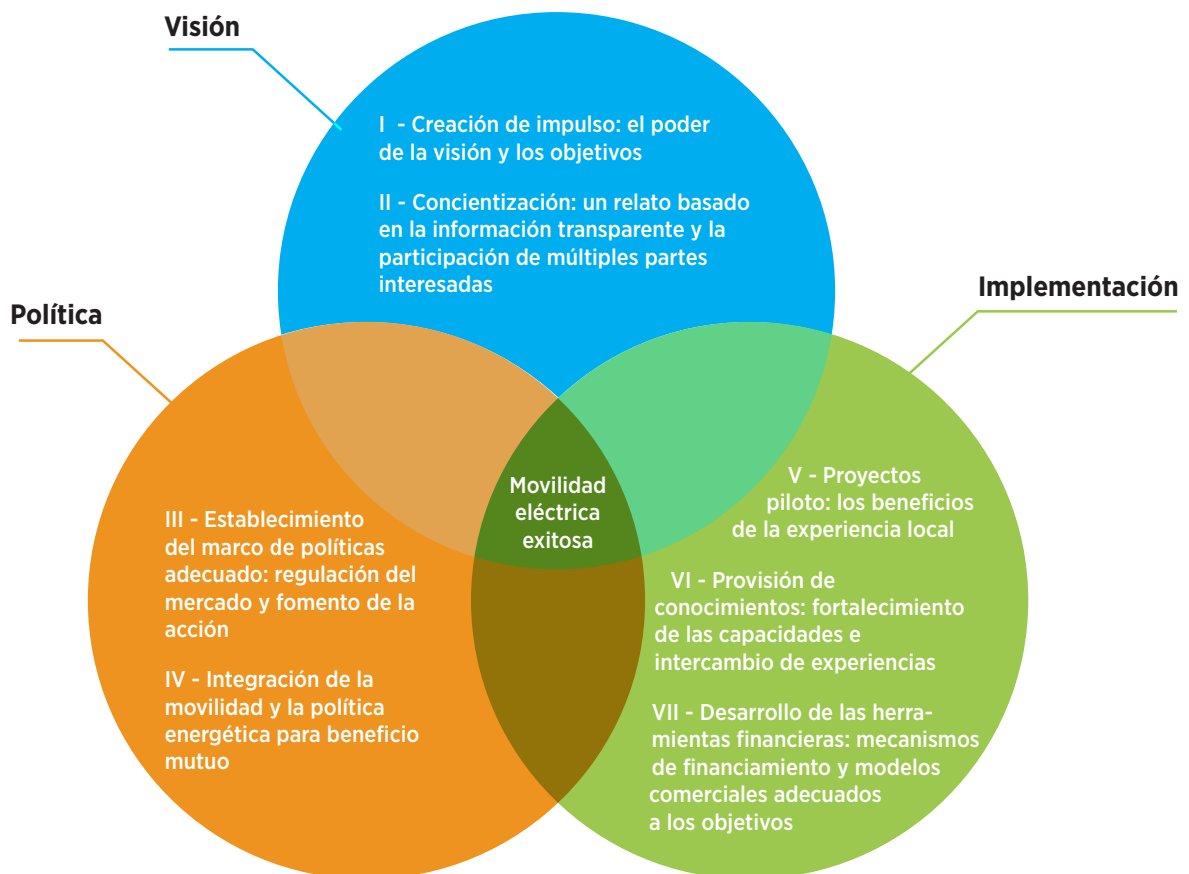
Visión

I - Creación de impulso: el poder de la visión y los objetivos

II - Concientización: un relato basado en la información transparente y la participación de múltiples partes interesadas

Política

III - Establecimiento del marco de políticas adecuado: regulación del mercado y fomento de la acción

IV - Integración de la movilidad y la política energética para beneficio mutuo

Movilidad eléctrica exitosa

Implementación

V - Proyectos piloto: los beneficios de la experiencia local

VI - Provisión de conocimientos: fortalecimiento de las capacidades e intercambio de experiencias

VII - Desarrollo de las herramientas financieras: mecanismos de financiamiento y modelos comerciales adecuados a los objetivos